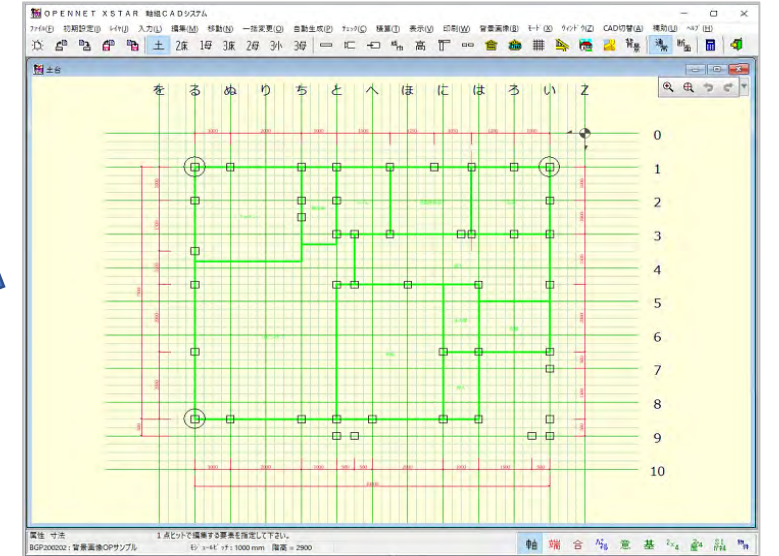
OPENNET XSTAR 軸組CADシステム

ファイル(F) 初期設定(S) レイヤ(J) 入力(L) 編集(M) 移動(N) 一括変更(O) 自動生成(P) チェック(C) 積算(T) 表示(V) 印刷(W) 背景画像(B) モード(X) ウィンドウ(Z) CAD切替(A) 補助(U) ヘルプ(H)

土 2床 1母 3床 2母 3小 3母 高

土台

を る ぬ り ち と へ ほ に は ろ い Z

0
1
2
3
4
5
6
7
8
9
10

属性 寸法　　1点ピットで編集する要素を指定して下さい。
BGP200202：背景画像OPサンプル　　ピッチ 1000 mm　階高 = 2900

軸 端 合 基